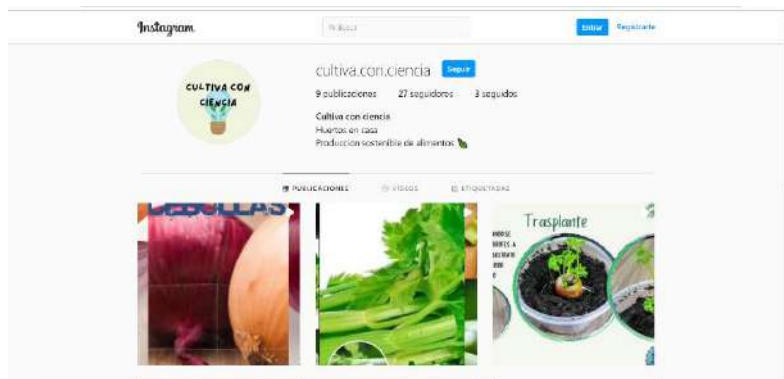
Instagram

Buscar

Entrar Regístrate

CULTIVA CON CIENCIA

cultiva.con.ciencia Seguir

9 publicaciones 27 seguidores 3 seguidos

Cultiva con ciencia
Huertos en casa
Producción sostenible de alimentos

PUBLICACIONES VÍDEOS ETIQUETADAS

CEBOLLAS

Trasplante

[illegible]